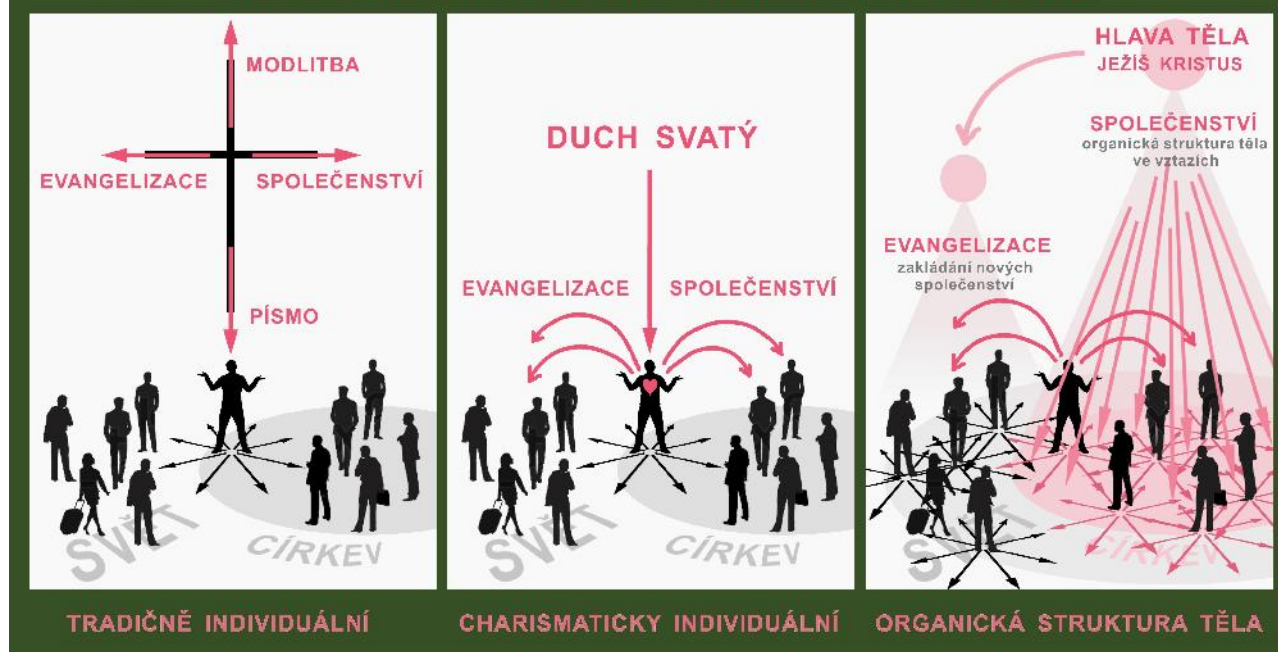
MODLITBA

EVANGELIZACE

SPOLEČENSTVÍ

PÍSMO

SVĚT

CÍRKEV

TRADIČNĚ INDIVIDUÁLNÍ

DUCH SVATÝ

EVANGELIZACE

SPOLEČENSTVÍ

SVĚT

CÍRKEV

CHARISMATICKY INDIVIDUÁLNÍ

HLAVA TĚLA
JEŽÍŠ KRISTUS

SPOLEČENSTVÍ
organická struktura těla ve vztazích

EVANGELIZACE
zakládání nových společenství

SVĚT

CÍRKEV

ORGANICKÁ STRUKTURA TĚLA